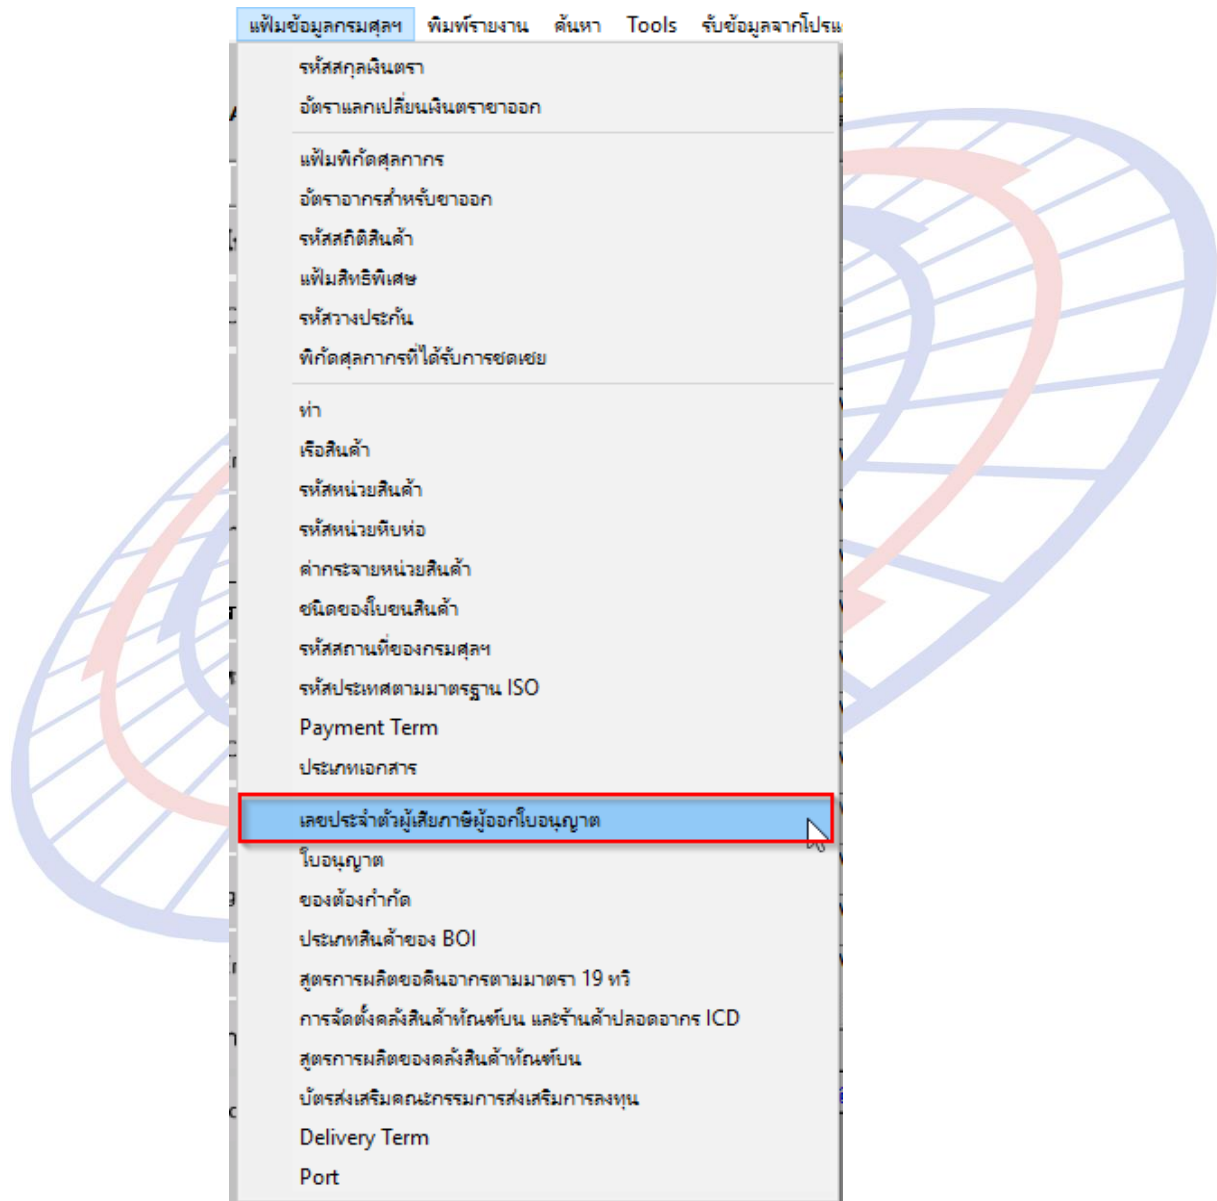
แฟ้มข้อมูลกรมศุลฯ พิมพ์รายงาน ค้นหา Tools รับข้อมูลจากโปรแ

รหัสสกุลเงินตรา
อัตราแลกเปลี่ยนเงินตราขาออก

แฟ้มพิกัดศุลกากร
อัตราอากรสำหรับขาออก
รหัสสถิติสินค้า
แฟ้มสิทธิพิเศษ
รหัสวางประกัน
พิกัดศุลกากรที่ได้รับการชดเชย

ท่า
เรือสินค้า
รหัสหน่วยสินค้า
รหัสหน่วยหีบห่อ
ค่ากระจายหน่วยสินค้า
ชนิดของใบขนสินค้า
รหัสสถานที่ของกรมศุลฯ
รหัสประเทศตามมาตรฐาน ISO
Payment Term
ประเภทเอกสาร

เลขประจำตัวผู้เสียภาษีผู้ออกใบอนุญาต
ใบอนุญาต
ของต้องกำกัด
ประเภทสินค้าของ BOI
สูตรการผลิตขอคืนอากรตามมาตรา 19 ทวิ
การจัดตั้งคลังสินค้าทัณฑ์บน และร้านค้าปลอดอากร ICD
สูตรการผลิตของคลังสินค้าทัณฑ์บน
บัตรส่งเสริมคณะกรรมการส่งเสริมการลงทุน
Delivery Term
Port